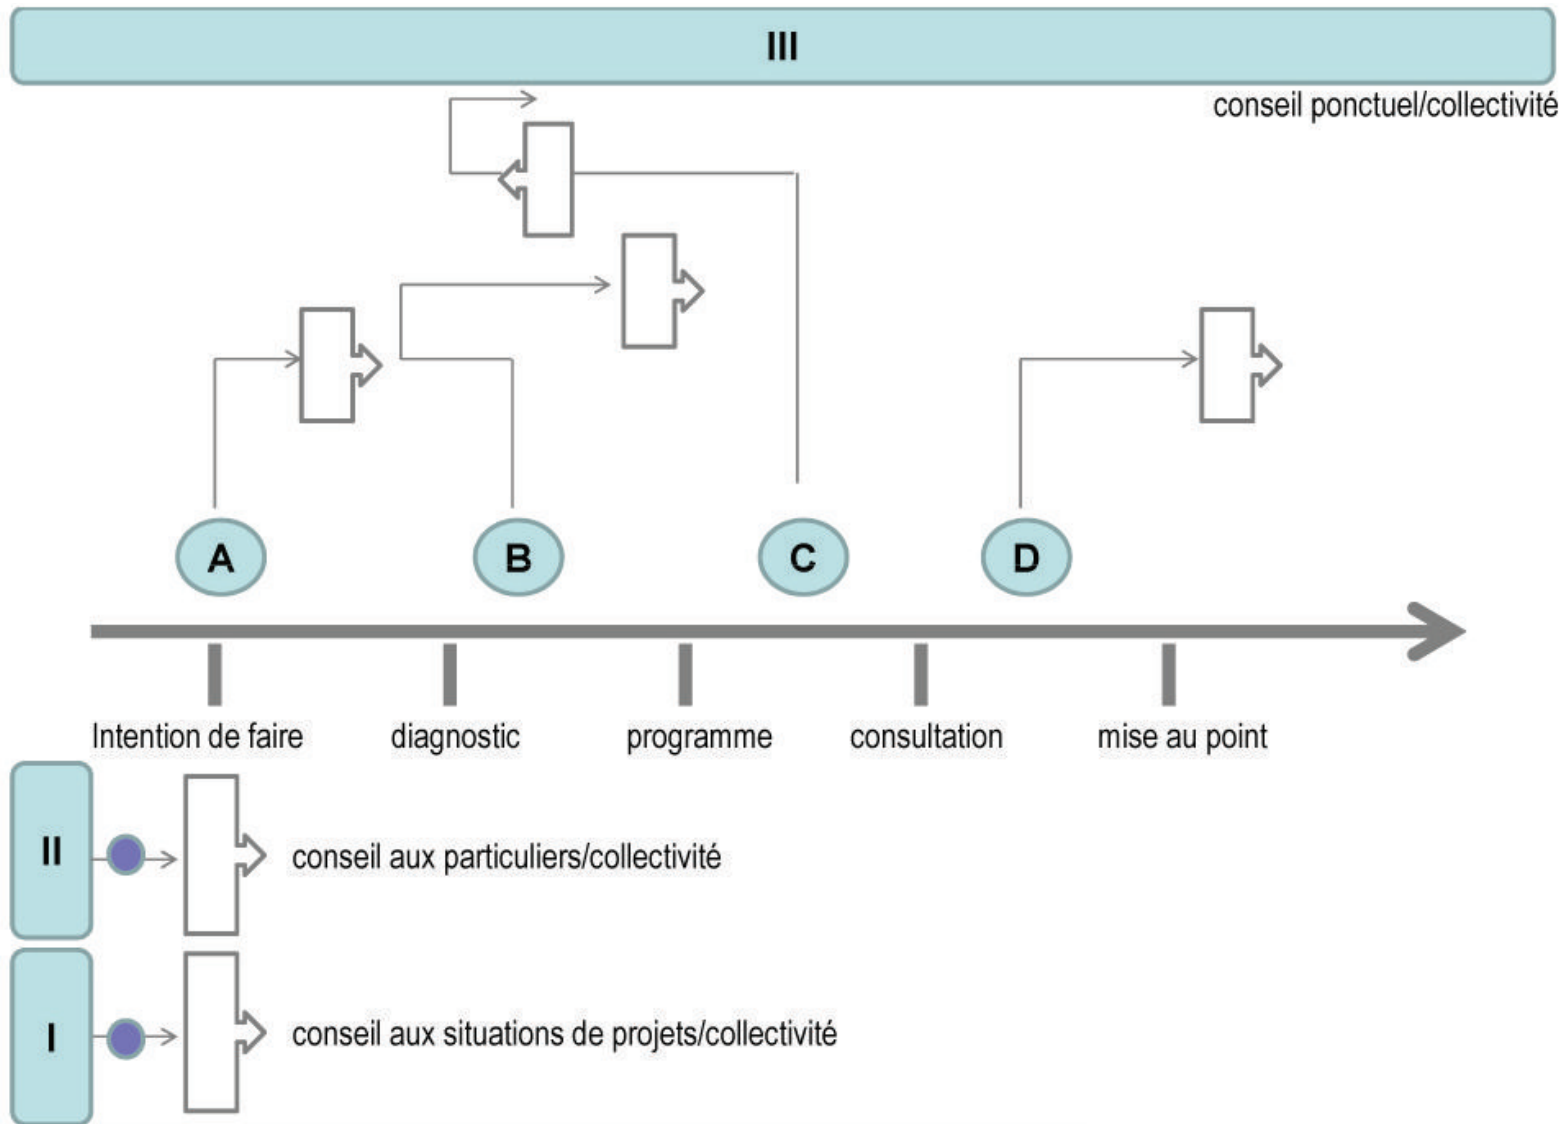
III

conseil ponctuel/collectivité

A

B

C

D

Intention de faire

diagnostic

programme

consultation

mise au point

II

conseil aux particuliers/collectivité

I

conseil aux situations de projets/collectivité